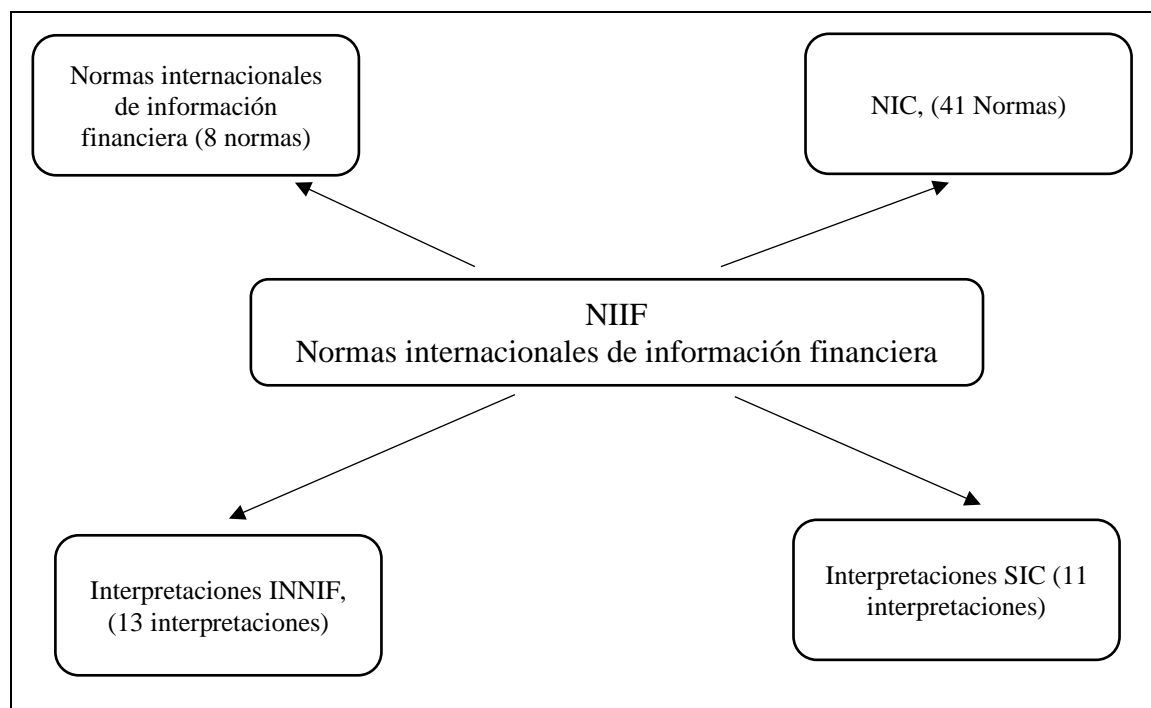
Normas internacionales de información financiera (8 normas)

NIC, (41 Normas)

NIIF
Normas internacionales de información financiera

Interpretaciones INNIF, (13 interpretaciones)

Interpretaciones SIC (11 interpretaciones)